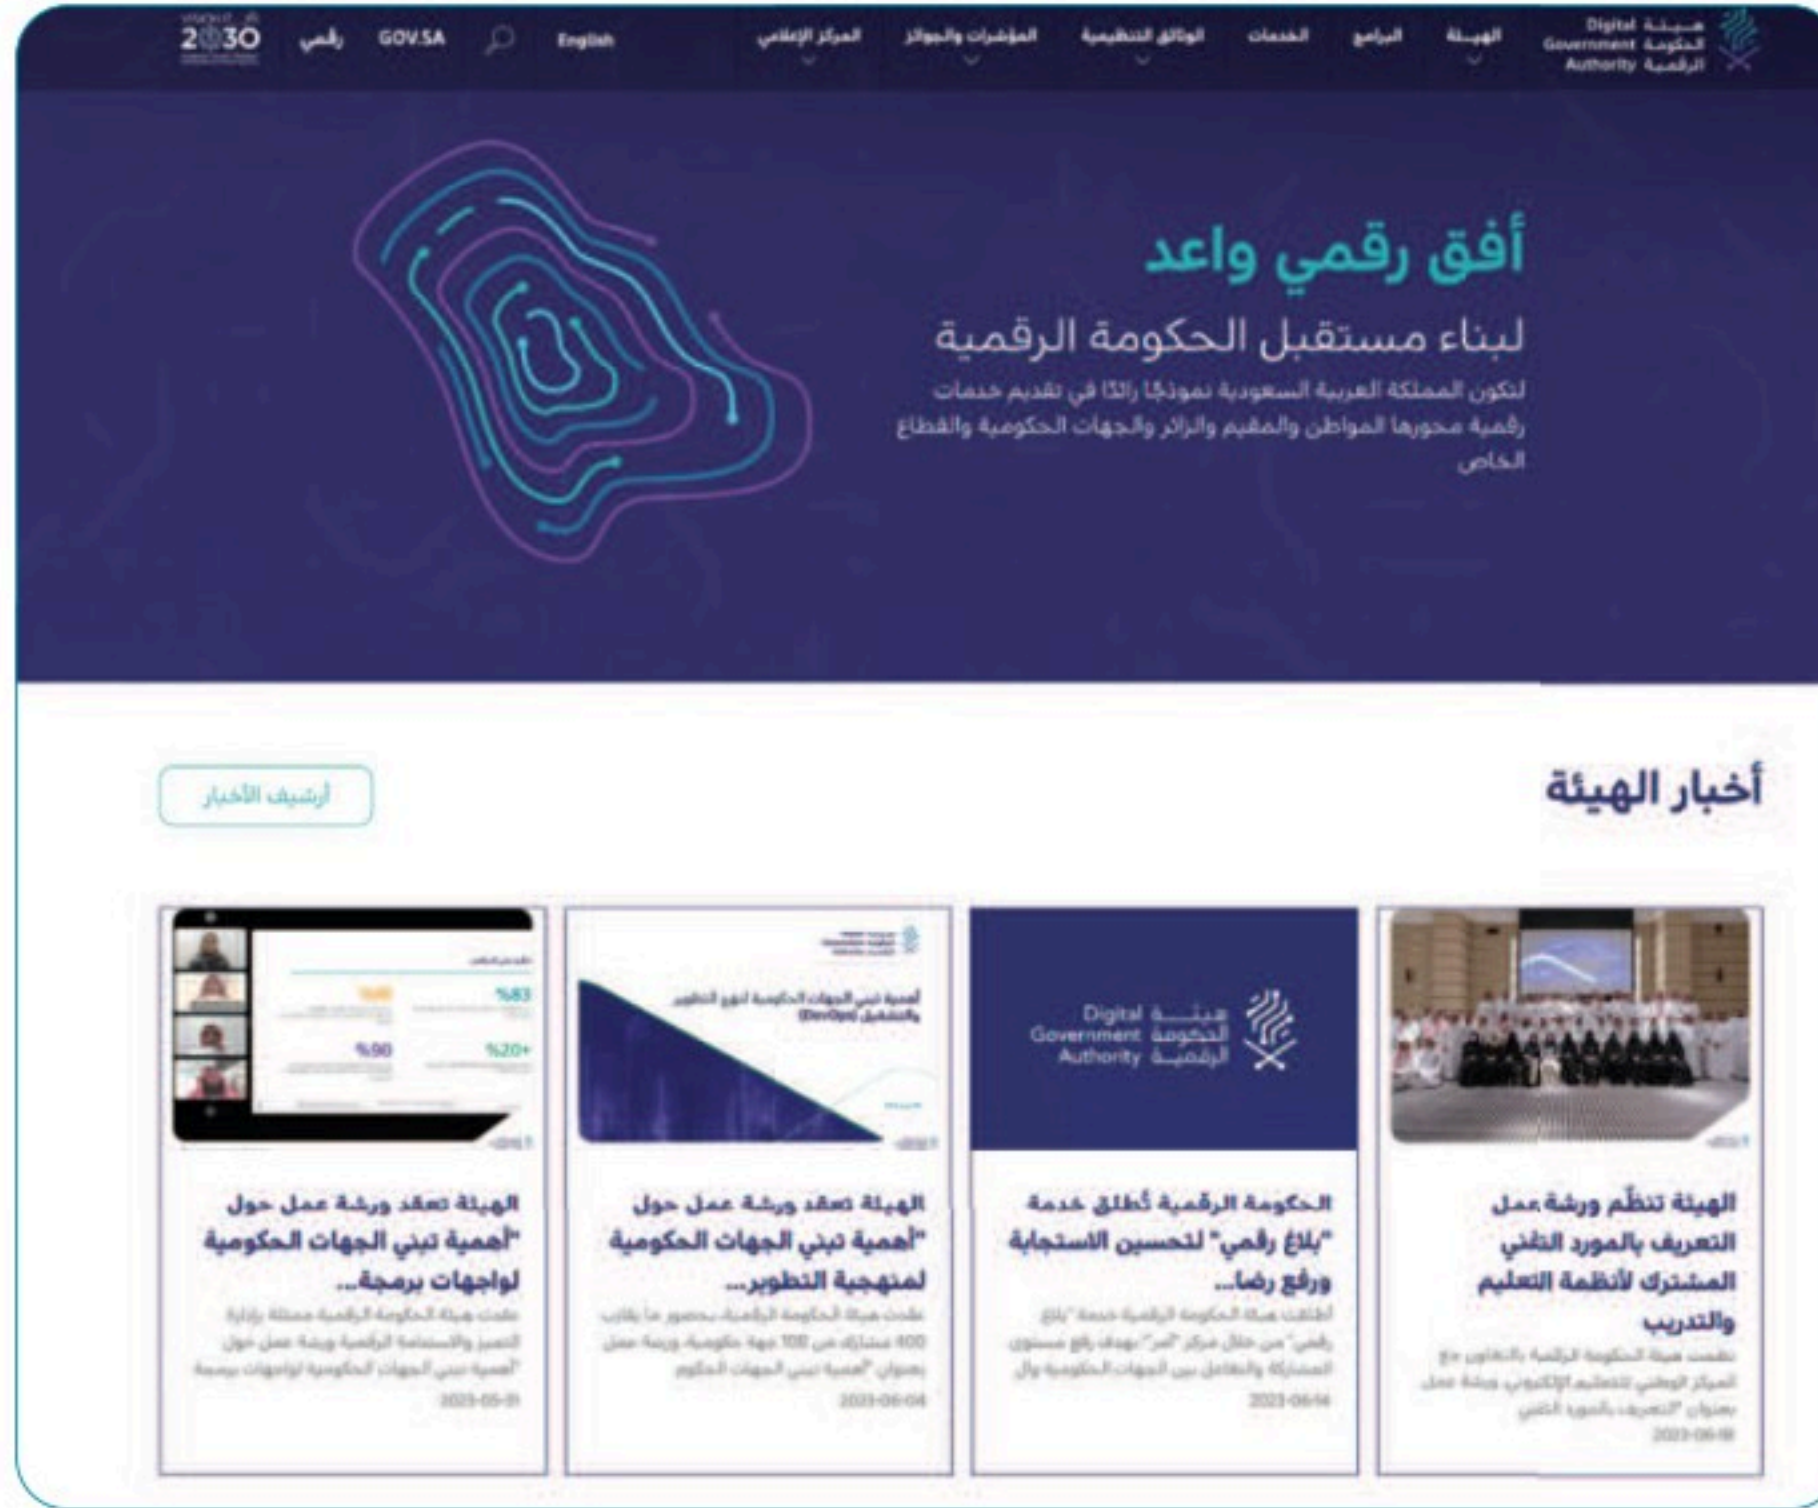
هيئة الحكومة الرقمية Digital Government Authority

الهيئة البرامج الخدمات الوثائق التنظيمية المؤشرات والجوائز المركز الإعلامي English GOV.SA رقمي 2030

أفق رقمي واعد

لبناء مستقبل الحكومة الرقمية

لتكون المملكة العربية السعودية نموذجًا رائدًا في تقديم خدمات رقمية محورها المواطن والمقيم والزائر والجهات الحكومية والقطاع الخاص

أخبار الهيئة

أرشيف الأخبار

هيئة الحكومة الرقمية Digital Government Authority

الهيئة تنظّم ورشة عمل التعريف بالمورد التقني المشترك لأنظمة التعليم والتدريب

نظمت هيئة الحكومة الرقمية بالتعاون مع المركز الوطني للتعليم الإلكتروني ورشة عمل بعنوان "التعريف بالسوق الفني

2023-06-18

الحكومة الرقمية تُطلق خدمة "بلاغ رقمي" لتحسين الاستجابة ورفع رضا...

أطلقت هيئة الحكومة الرقمية خدمة "بلاغ رقمي" من خلال مركز "أمر" بهدف رفع مستوى المشاركة والتفاعل بين الجهات الحكومية وال

2023-06-14

أهمية تبني الجهات الحكومية لنهج التطوير والتشغيل (DevOps)

الهيئة تعقد ورشة عمل حول "أهمية تبني الجهات الحكومية لمنهجية التطوير...

عقدت هيئة الحكومة الرقمية بحضور ما يقارب 400 مشارك من 100 جهة حكومية، ورشة عمل بعنوان "أهمية تبني الجهات الحكوم

2023-06-04

%83 %20+ %90 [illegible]

الهيئة تعقد ورشة عمل حول "أهمية تبني الجهات الحكومية لواجهات برمجة...

عقدت هيئة الحكومة الرقمية ممثلة بإدارة التميز والاستدامة الرقمية ورشة عمل حول "أهمية تبني الجهات الحكومية لواجهات برمجة

2023-05-31